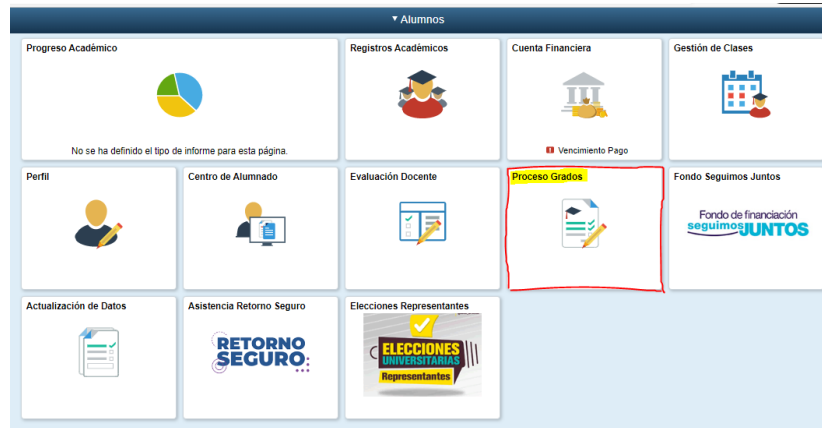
▾ Alumnos

Progreso Académico

No se ha definido el tipo de informe para esta página.

Registros Académicos

Cuenta Financiera

Vencimiento Pago

Gestión de Clases

Perfil

Centro de Alumnado

Evaluación Docente

Proceso Grados

Fondo Seguimos Juntos

Fondo de financiación seguimos JUNTOS

Actualización de Datos

Asistencia Retorno Seguro

RETORNO SEGURO

Elecciones Representantes

ELECCIONES UNIVERSITARIAS Representantes